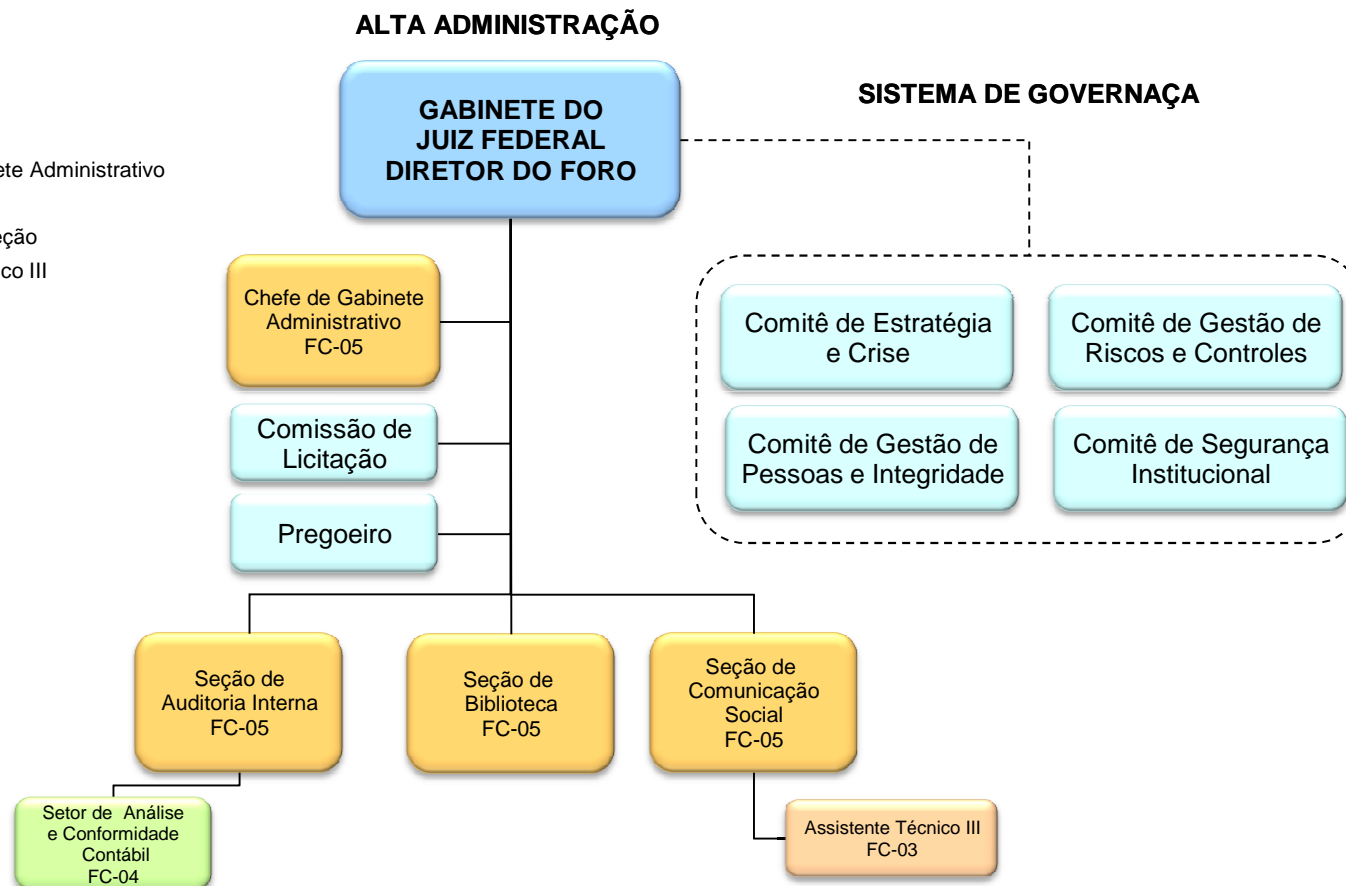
ALTA ADMINISTRAÇÃO

GABINETE DO JUIZ FEDERAL DIRETOR DO FORO

SISTEMA DE GOVERNAÇA

ete Administrativo

eção

co III

Chefe de Gabinete Administrativo FC-05

Comissão de Licitação

Pregoeiro

Comitê de Estratégia e Crise

Comitê de Gestão de Riscos e Controles

Comitê de Gestão de Pessoas e Integridade

Comitê de Segurança Institucional

Seção de Auditoria Interna FC-05

Seção de Biblioteca FC-05

Seção de Comunicação Social FC-05

Setor de Análise e Conformidade Contábil FC-04

Assistente Técnico III FC-03